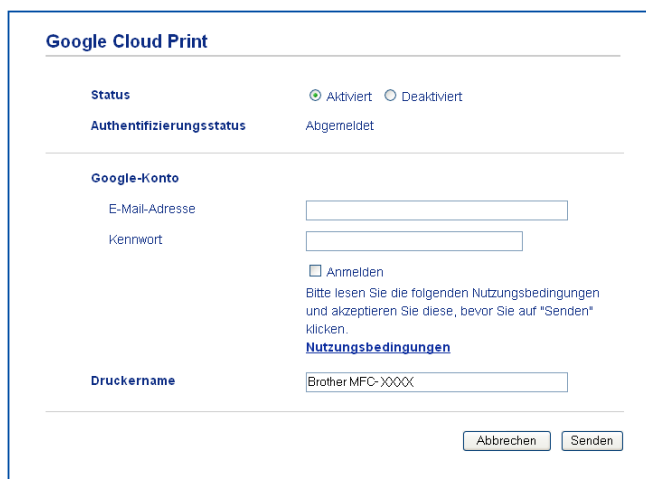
Google Cloud Print

Status
Aktiviert Deaktiviert

Authentifizierungsstatus
Abgemeldet

Google-Konto

E-Mail-Adresse

Kennwort

Anmelden

Bitte lesen Sie die folgenden Nutzungsbedingungen und akzeptieren Sie diese, bevor Sie auf "Senden" klicken.

Nutzungsbedingungen

Druckername
Brother MFC-XXXX

Abbrechen Senden